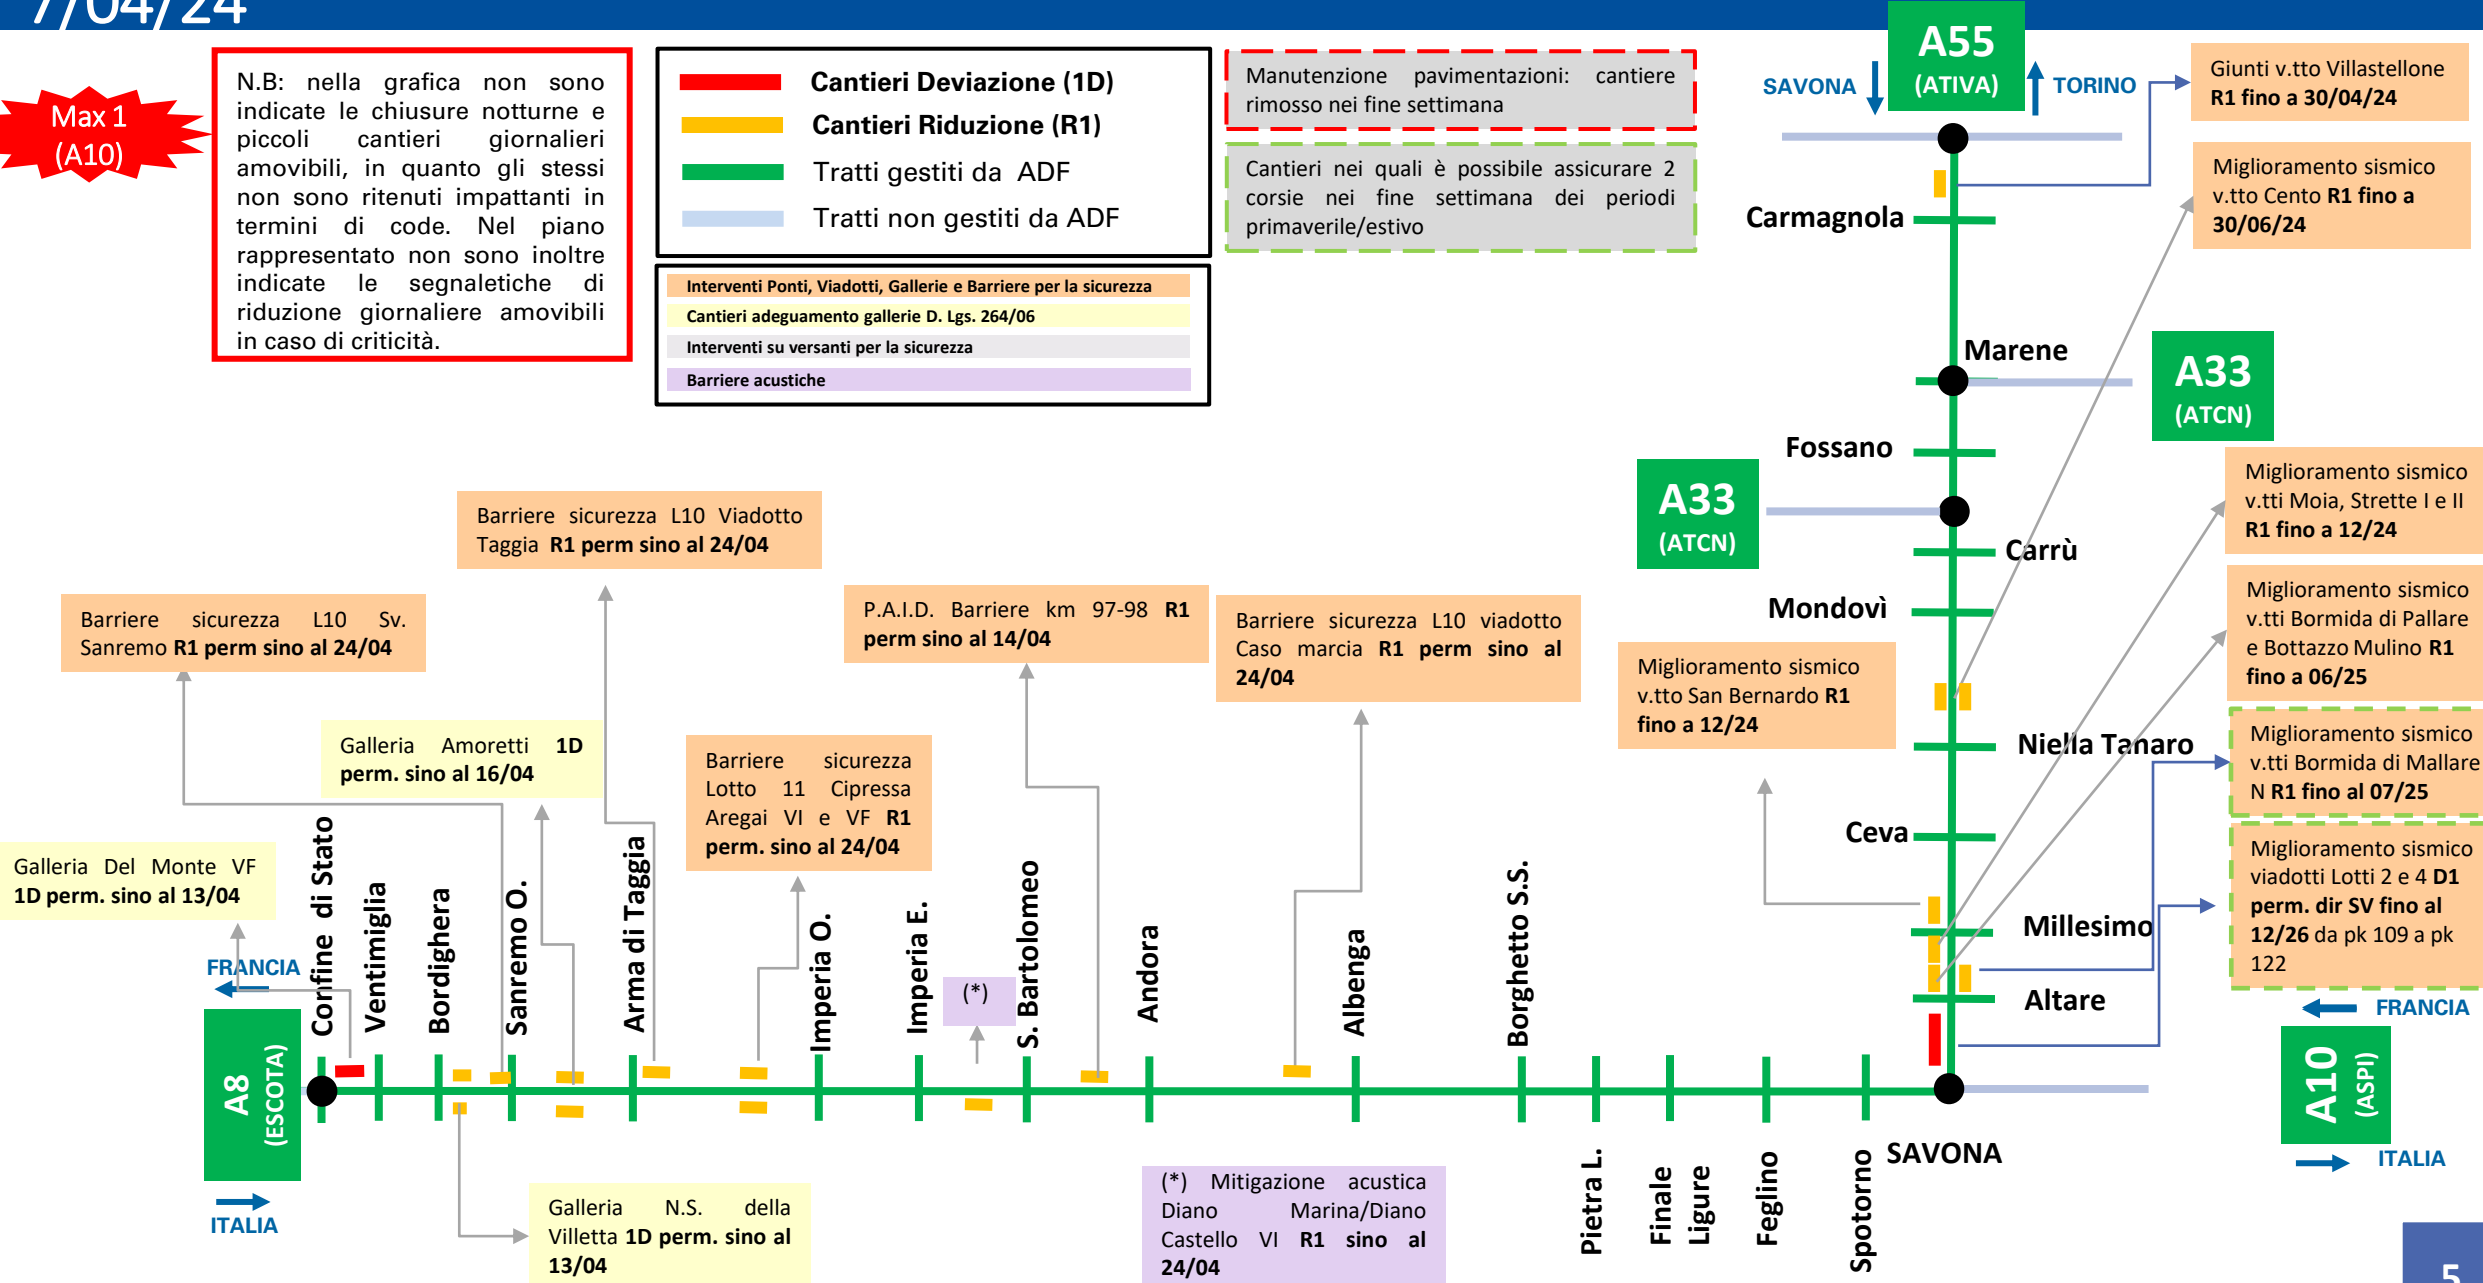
7/04/24

Max 1 (A10)

N.B: nella grafica non sono indicate le chiusure notturne e piccoli cantieri giornalieri amovibili, in quanto gli stessi non sono ritenuti impattanti in termini di code. Nel piano rappresentato non sono inoltre indicate le segnaletiche di riduzione giornaliere amovibili in caso di criticità.

Cantieri Deviazione (1D)
Cantieri Riduzione (R1)
Tratti gestiti da ADF
Tratti non gestiti da ADF

Interventi Ponti, Viadotti, Gallerie e Barriere per la sicurezza
Cantieri adeguamento gallerie D. Lgs. 264/06
Interventi su versanti per la sicurezza
Barriere acustiche

Manutenzione pavimentazioni: cantiere rimosso nei fine settimana

Cantieri nei quali è possibile assicurare 2 corsie nei fine settimana dei periodi primaverile/estivo

SAVONA
A55 (ATIVA)
TORINO

Giunti v.tto Villastellone R1 fino a 30/04/24

Miglioramento sismico v.tto Cento R1 fino a 30/06/24

Carmagnola

Marene

A33 (ATCN)

Fossano

A33 (ATCN)

Carrù

Miglioramento sismico v.tti Moia, Strette I e II R1 fino a 12/24

Miglioramento sismico v.tti Bormida di Pallare e Bottazzo Mulino R1 fino a 06/25

Mondovì

Miglioramento sismico v.tto San Bernardo R1 fino a 12/24

Niella Tanaro

Miglioramento sismico v.tti Bormida di Mallare N R1 fino al 07/25

Ceva

Miglioramento sismico viadotti Lotti 2 e 4 D1 perm. dir SV fino al 12/26 da pk 109 a pk 122

Millesimo

Altare

FRANCIA

A10 (ASPI)

ITALIA

SAVONA

Barriere sicurezza L10 Viadotto Taggia R1 perm sino al 24/04

Barriere sicurezza L10 Sv. Sanremo R1 perm sino al 24/04

P.A.I.D. Barriere km 97-98 R1 perm sino al 14/04

Barriere sicurezza L10 viadotto Caso marcia R1 perm sino al 24/04

Galleria Amoretti 1D perm. sino al 16/04

Barriere sicurezza Lotto 11 Cipressa Aregai VI e VF R1 perm. sino al 24/04

Galleria Del Monte VF 1D perm. sino al 13/04

FRANCIA

A8 (ESCOTA)

ITALIA

Confine di Stato
Ventimiglia
Bordighera
Sanremo O.
Arma di Taggia
Imperia O.
Imperia E.
(*)
S. Bartolomeo
Andora
Albenga
Borghetto S.S.

Galleria N.S. della Villetta 1D perm. sino al 13/04

(*) Mitigazione acustica Diano Marina/Diano Castello VI R1 sino al 24/04

Pietra L.
Finale Ligure
Feglino
Spotorno

5